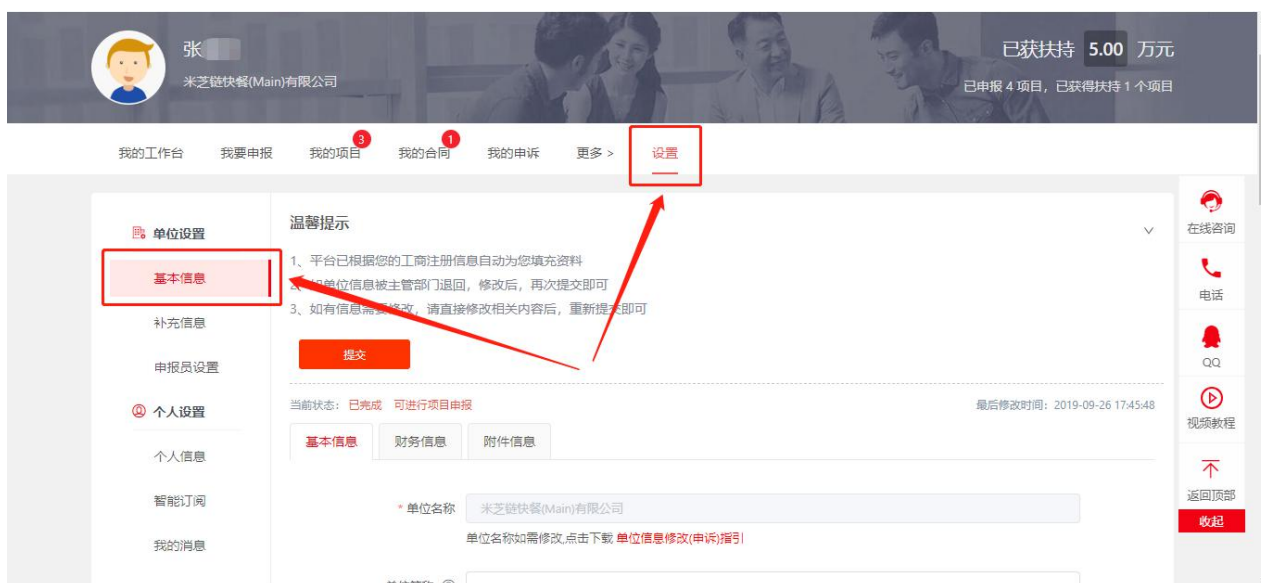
张

米芝链快餐(Main)有限公司

已获扶持 5.00 万元

已申报 4 项目，已获得扶持 1 个项目

我的工作台 我要申报 我的项目 3 我的合同 1 我的申诉 更多 > 设置

单位设置

基本信息

补充信息

申报员设置

个人设置

个人信息

智能订阅

我的消息

温馨提示

1、平台已根据您的工商注册信息自动为您填充资料

2、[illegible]单位信息被主管部门退回，修改后，再次提交即可

3、如有信息需要修改，请直接修改相关内容后，重新提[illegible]即可

提交

当前状态： 已完成 可进行项目申报

最后修改时间：2019-09-26 17:45:48

基本信息 财务信息 附件信息

* 单位名称 米芝链快餐(Main)有限公司

单位名称如需修改,点击下载 单位信息修改(申诉)指引

在线咨询

电话

QQ

视频教程

返回顶部

收起